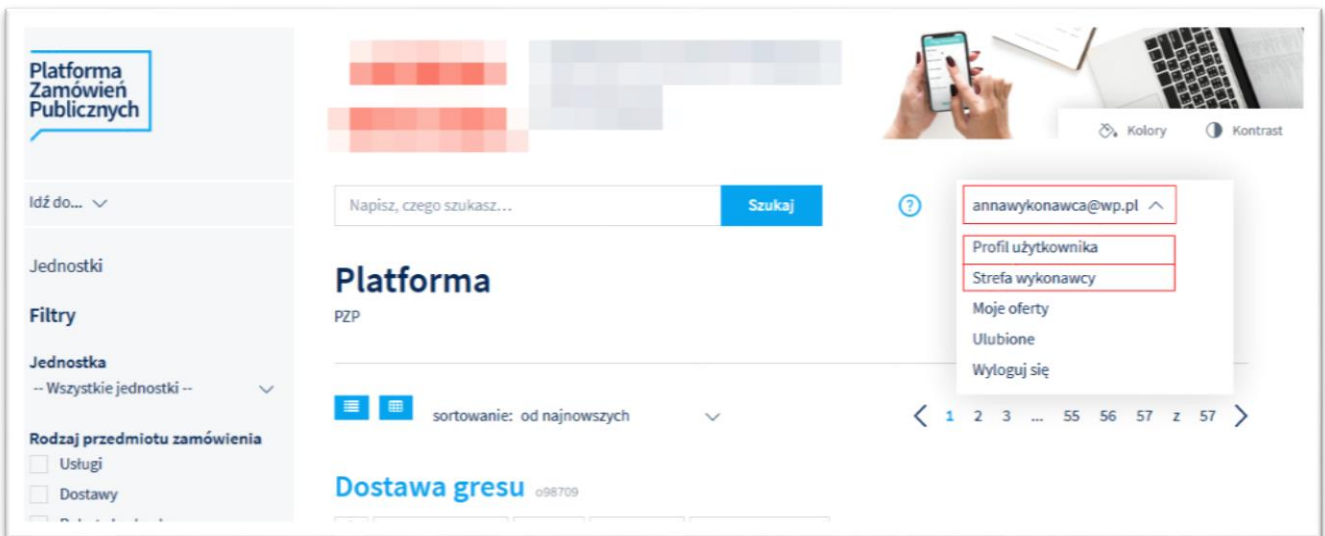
Platforma Zamówień Publicznych

Kolory
Kontrast

Idź do...

Napisz, czego szukasz...
Szukaj

?

annawykonawca@wp.pl

Profil użytkownika
Strefa wykonawcy
Moje oferty
Ulubione
Wyloguj się

Jednostki

Filtry

Jednostka
-- Wszystkie jednostki --

Rodzaj przedmiotu zamówienia
Usługi
Dostawy
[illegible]

Platforma
PZP

sortowanie: od najnowszych

1 2 3 ... 55 56 57 z 57

Dostawa gresu o98709